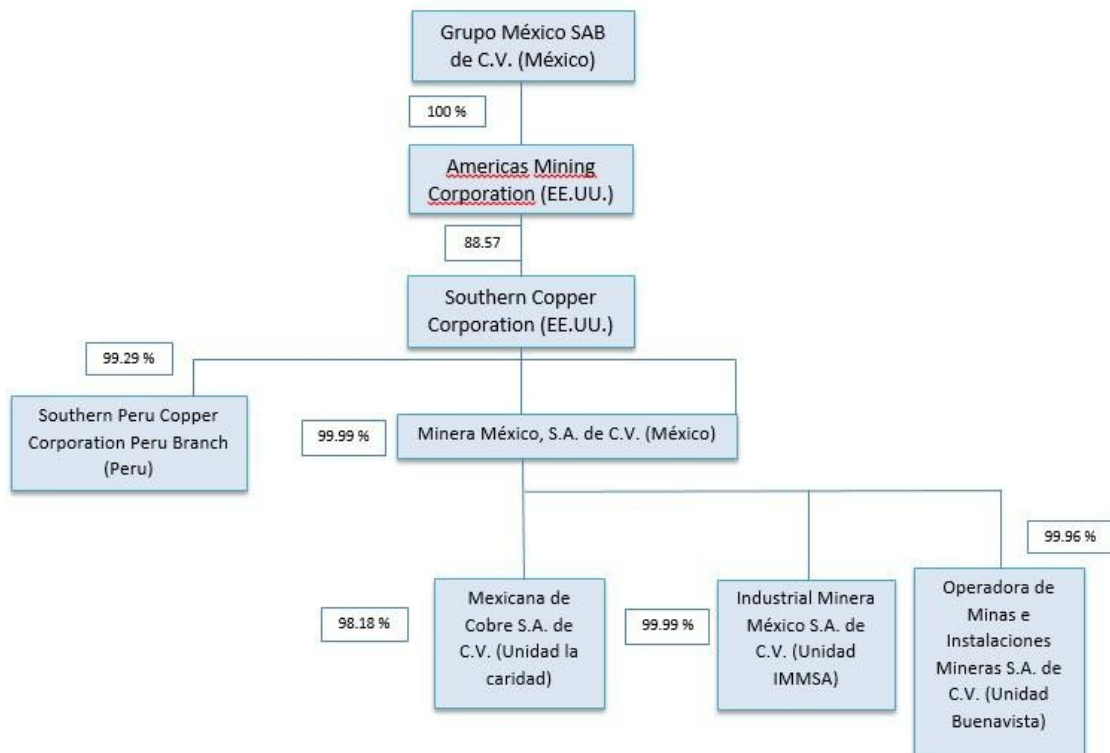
Grupo México SAB de C.V. (México)

100 %

Americas Mining Corporation (EE.UU.)

88.57

Southern Copper Corporation (EE.UU.)

99.29 %

Southern Peru Copper Corporation Peru Branch (Peru)

99.99 %

Minera México, S.A. de C.V. (México)

99.96 %

98.18 %

Mexicana de Cobre S.A. de C.V. (Unidad la caridad)

99.99 %

Industrial Minera México S.A. de C.V. (Unidad IMMSA)

Operadora de Minas e Instalaciones Mineras S.A. de C.V. (Unidad Buenavista)